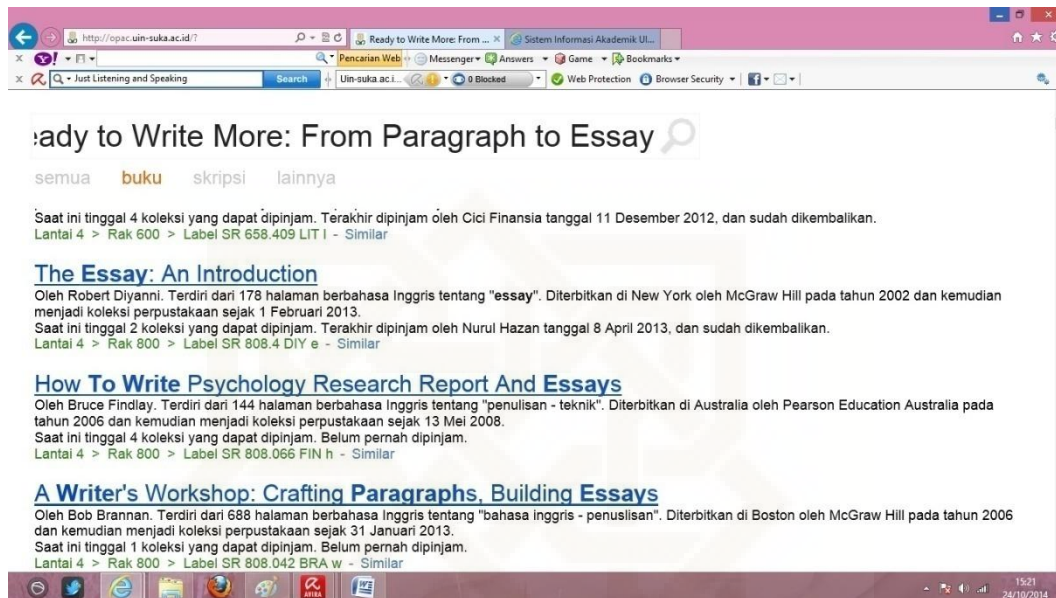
http://opac.uin-suka.ac.id/?
Ready to Write More: From ... ×
Sistem Informasi Akademik UI...

Pencarian Web
Messenger
Answers
Game
Bookmarks

Just Listening and Speaking
Search
Uin-suka.ac.i...
0 Blocked
Web Protection
Browser Security

:ady to Write More: From Paragraph to Essay

semua buku skripsi lainnya

Saat ini tinggal 4 koleksi yang dapat dipinjam. Terakhir dipinjam oleh Cici Finansia tanggal 11 Desember 2012, dan sudah dikembalikan.
Lantai 4 > Rak 600 > Label SR 658.409 LIT I - Similar

The Essay: An Introduction
Oleh Robert Diyanni. Terdiri dari 178 halaman berbahasa Inggris tentang "essay". Diterbitkan di New York oleh McGraw Hill pada tahun 2002 dan kemudian menjadi koleksi perpustakaan sejak 1 Februari 2013.
Saat ini tinggal 2 koleksi yang dapat dipinjam. Terakhir dipinjam oleh Nurul Hazan tanggal 8 April 2013, dan sudah dikembalikan.
Lantai 4 > Rak 800 > Label SR 808.4 DIY e - Similar

How To Write Psychology Research Report And Essays
Oleh Bruce Findlay. Terdiri dari 144 halaman berbahasa Inggris tentang "penulisan - teknik". Diterbitkan di Australia oleh Pearson Education Australia pada tahun 2006 dan kemudian menjadi koleksi perpustakaan sejak 13 Mei 2008.
Saat ini tinggal 4 koleksi yang dapat dipinjam. Belum pernah dipinjam.
Lantai 4 > Rak 800 > Label SR 808.066 FIN h - Similar

A Writer's Workshop: Crafting Paragraphs, Building Essays
Oleh Bob Brannan. Terdiri dari 688 halaman berbahasa Inggris tentang "bahasa inggris - penulisan". Diterbitkan di Boston oleh McGraw Hill pada tahun 2006 dan kemudian menjadi koleksi perpustakaan sejak 31 Januari 2013.
Saat ini tinggal 1 koleksi yang dapat dipinjam. Belum pernah dipinjam.
Lantai 4 > Rak 800 > Label SR 808.042 BRA w - Similar

15:21
24/10/2014